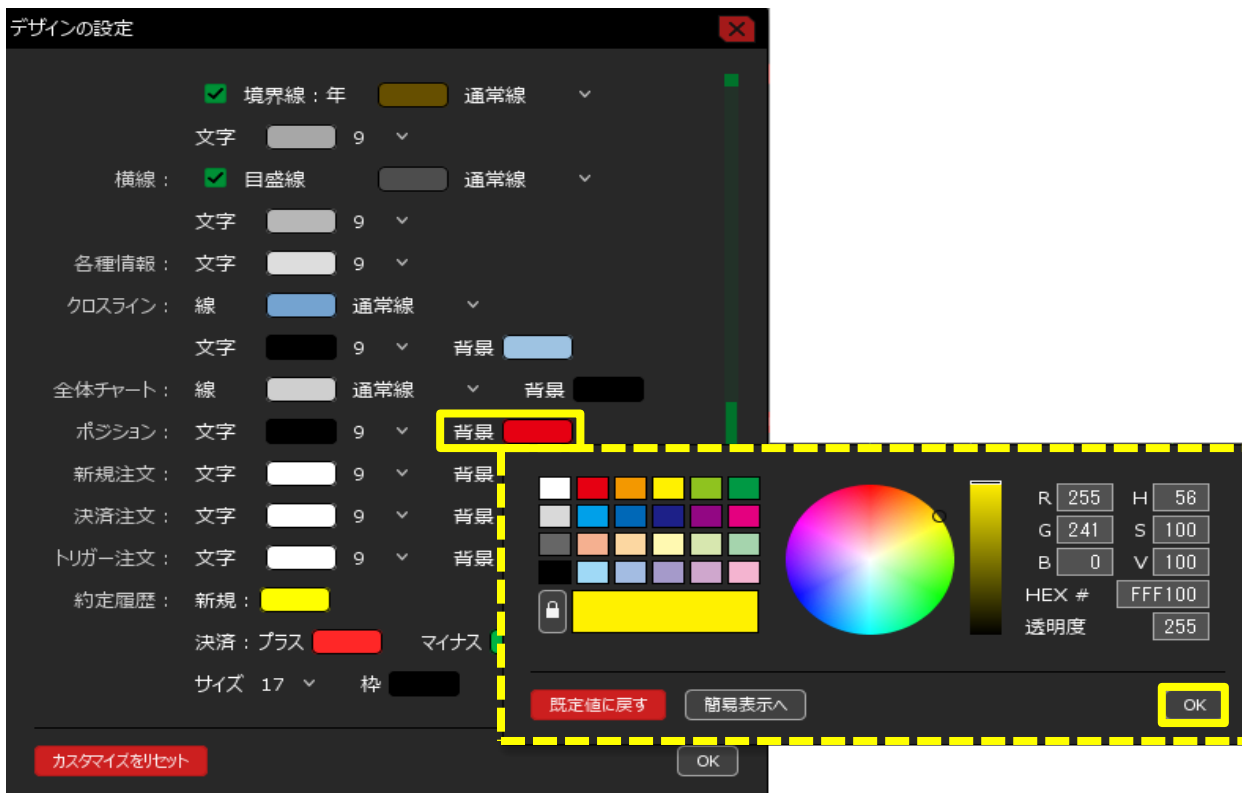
デザインの設定

境界線：年 通常線
文字 9
横線： 目盛線 通常線
文字 9
各種情報： 文字 9
クロスライン： 線 通常線
文字 9 背景
全体チャート： 線 通常線 背景
ポジション： 文字 9 背景
新規注文： 文字 9 背景
決済注文： 文字 9 背景
トリガー注文： 文字 9 背景
約定履歴： 新規：
決済：プラス マイナス
サイズ 17 枠

カスタマイズをリセット
OK

| R | 255 | H | 56 |
|---|---|---|---|
| G | 241 | S | 100 |
| B | 0 | V | 100 |

HEX # FFF100
透明度 255

既定値に戻す
簡易表示へ
OK